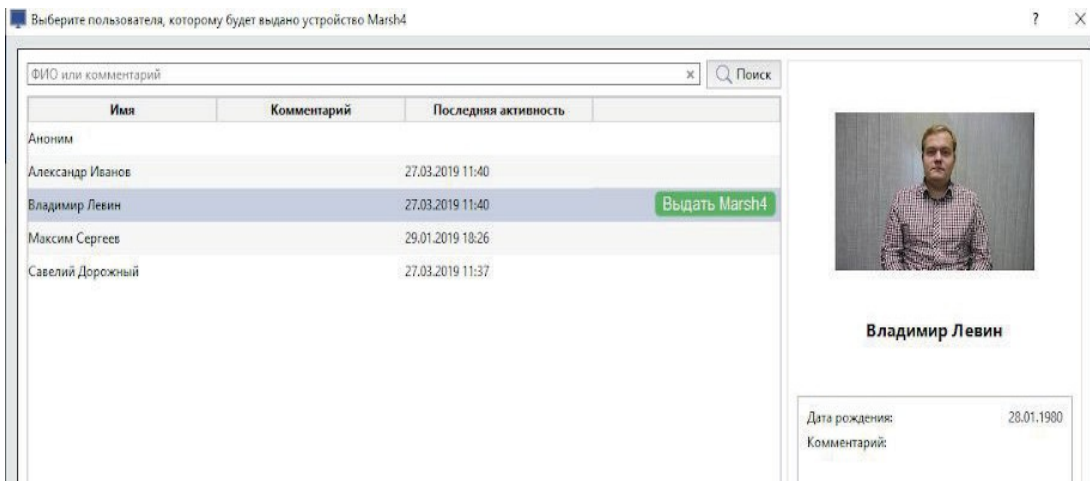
Выберите пользователя, которому будет выдано устройство Marsh4

?

ФИО или комментарий

Поиск

| Имя | Комментарий | Последняя активность | |
|---|---|---|---|
| Аноним | | | |
| Александр Иванов | | 27.03.2019 11:40 | |
| Владимир Левин | | 27.03.2019 11:40 | Выдать Marsh4 |
| Максим Сергеев | | 29.01.2019 18:26 | |
| Савелий Дорожный | | 27.03.2019 11:37 | |

Владимир Левин

Дата рождения: 28.01.1980

Комментарий: